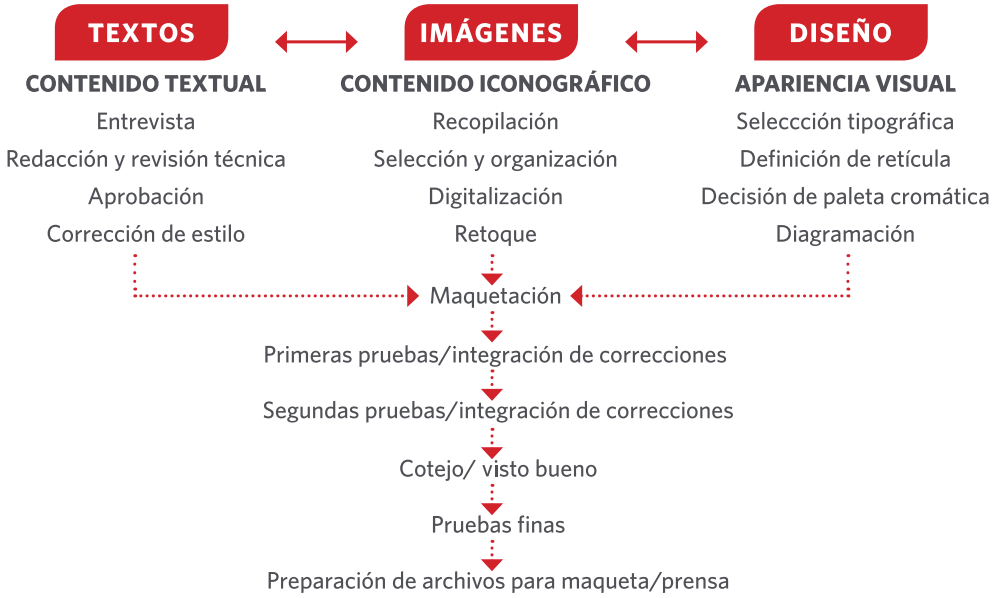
TEXTOS

CONTENIDO TEXTUAL

Entrevista

Redacción y revisión técnica

Aprobación

Corrección de estilo

IMÁGENES

CONTENIDO ICONOGRÁFICO

Recopilación

Selección y organización

Digitalización

Retoque

DISEÑO

APARIENCIA VISUAL

Seleccción tipográfica

Definición de retícula

Decisión de paleta cromática

Diagramación

Maquetación

Primeras pruebas/integración de correcciones

Segundas pruebas/integración de correcciones

Cotejo/ visto bueno

Pruebas finas

Preparación de archivos para maqueta/prensa